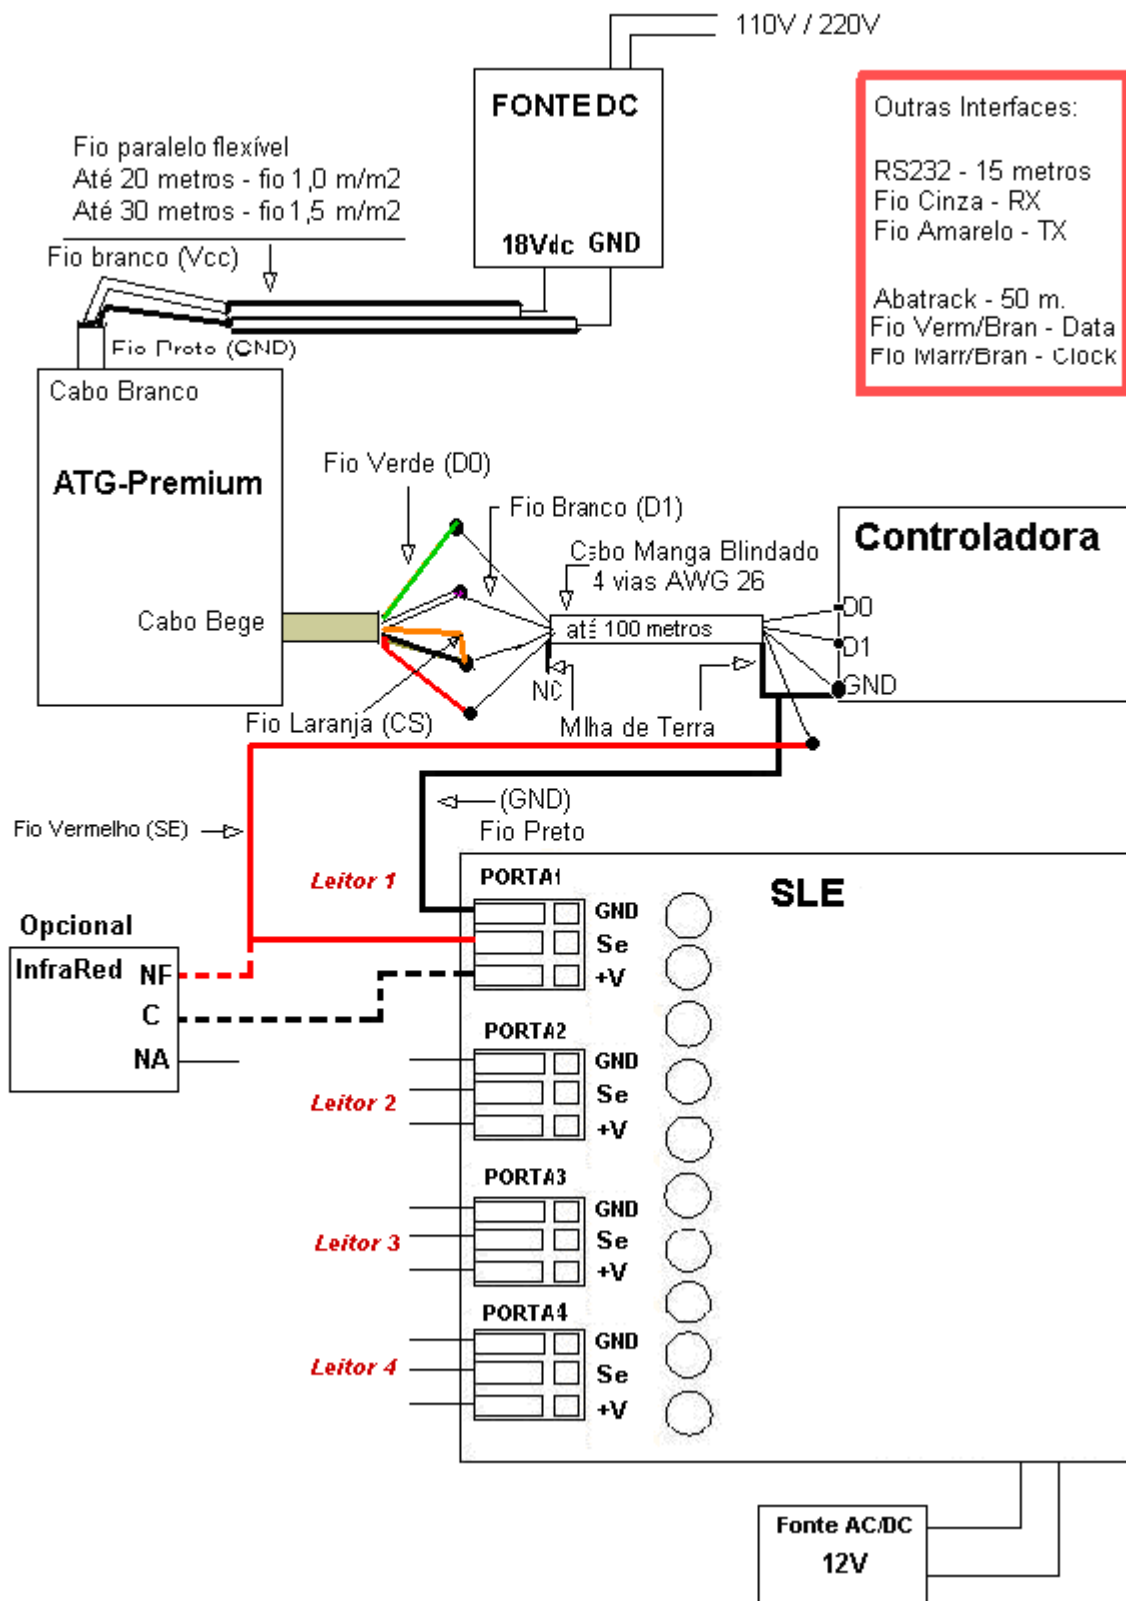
110V / 220V

FONTE DC

18Vdc GND

Outras Interfaces:

RS232 - 15 metros
Fio Cinza - RX
Fio Amarelo - TX

Abatrack - 50 m.
Fio Verm/Bran - Data
Fio Marr/Bran - Clock

Fio paralelo flexível
Até 20 metros - fio 1,0 m/m2
Até 30 metros - fio 1,5 m/m2

Fio branco (Vcc)

Fio Preto (GND)

Cabo Branco

ATG-Premium

Cabo Bege

Fio Verde (D0)

Fio Branco (D1)

Cabo Manga Blindado
4 vias AWG 26

até 100 metros

Controladora

D0

D1

GND

NC

Malha de Terra

Fio Laranja (CS)

Fio Vermelho (SE)

(GND)
Fio Preto

Leitor 1

PORTA1

SLE

GND
Se
+V

Opcional

InfraRed NF
C
NA

PORTA2

GND
Se
+V

Leitor 2

PORTA3

GND
Se
+V

Leitor 3

PORTA4

GND
Se
+V

Leitor 4

Fonte AC/DC
12V